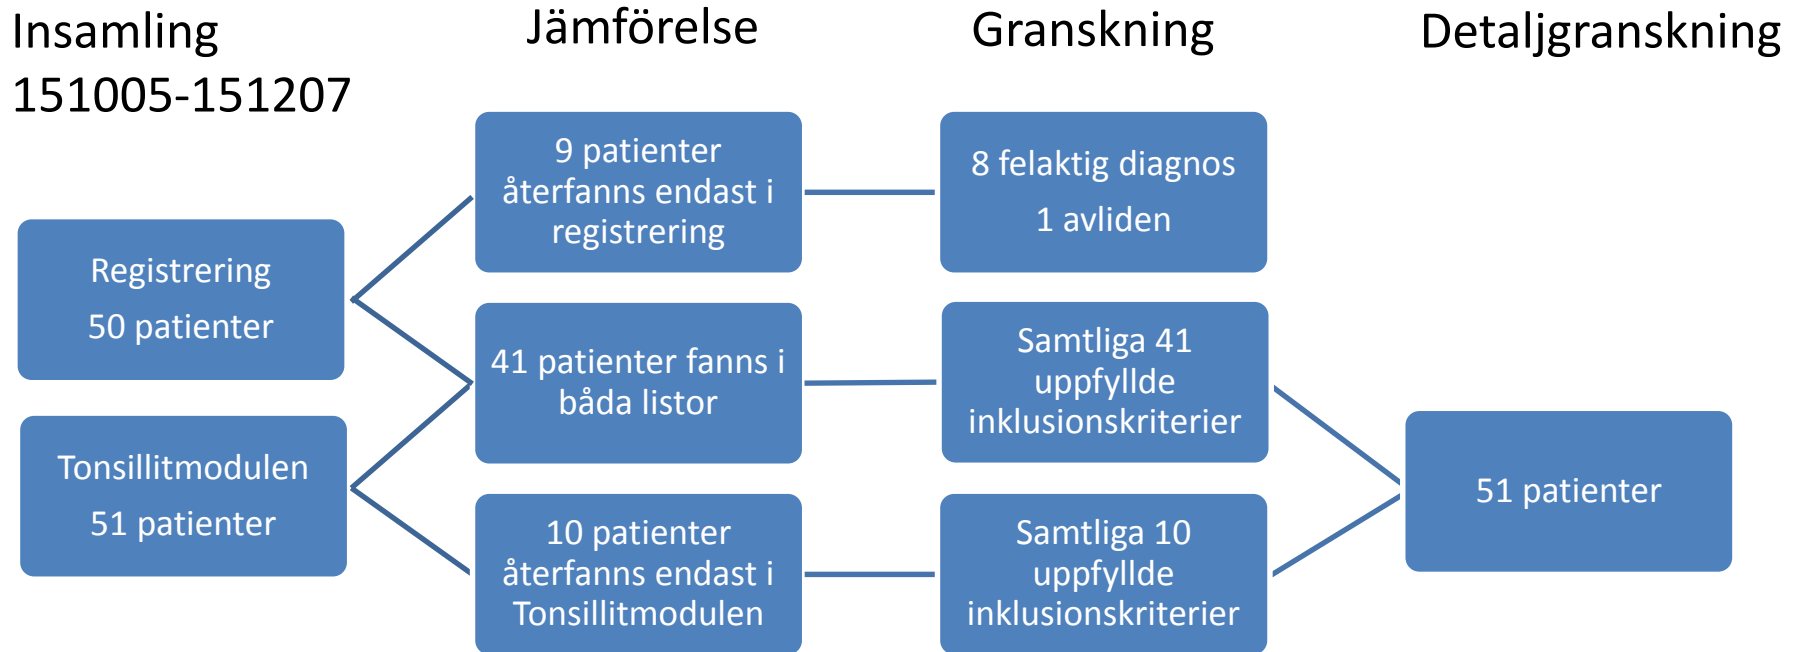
Insamling
151005-151207

Jämförelse

Granskning

Detaljgranskning

Registrering

50 patienter

Tonsillitmodulen

51 patienter

9 patienter återfanns endast i registrering

41 patienter fanns i båda listor

10 patienter återfanns endast i Tonsillitmodulen

8 felaktig diagnos

1 avliden

Samtliga 41 uppfyllde inklusionskriterier

Samtliga 10 uppfyllde inklusionskriterier

51 patienter